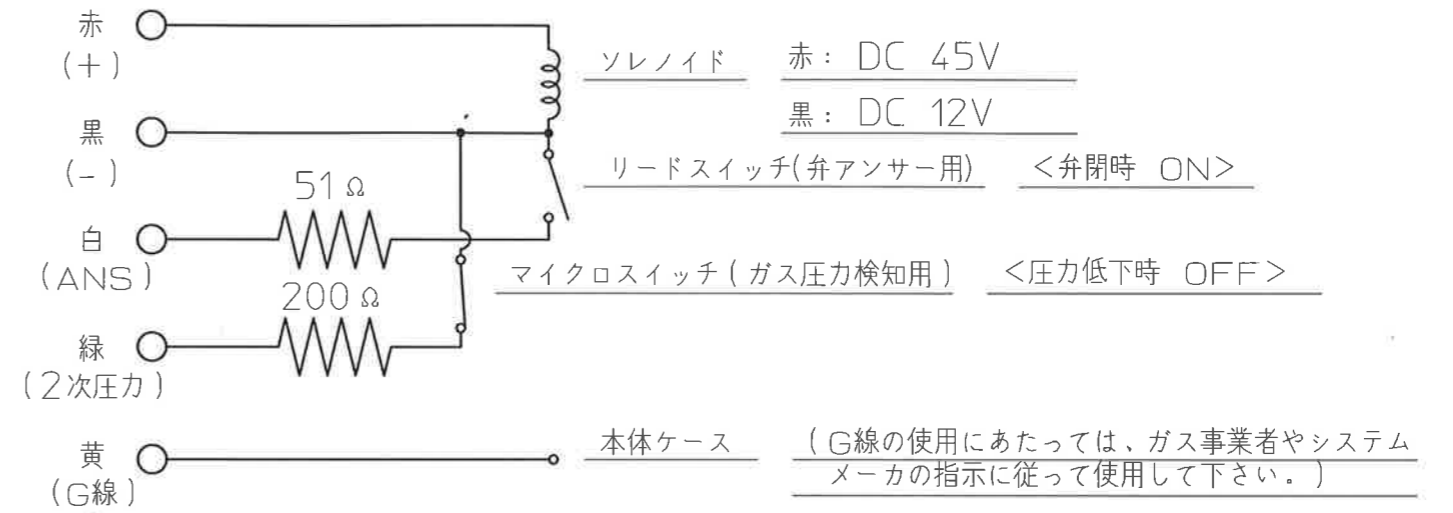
赤
(+)

ソレノイド　赤：DC 45V

黒：DC 12V

黒
(−)

リードスイッチ(弁アンサー用)　<弁閉時 ON>

51Ω

白
(ANS)

マイクロスイッチ(ガス圧力検知用)　<圧力低下時 OFF>

200Ω

緑
(2次圧力)

黄
(G線)

本体ケース　(G線の使用にあたっては、ガス事業者やシステムメーカの指示に従って使用して下さい。)